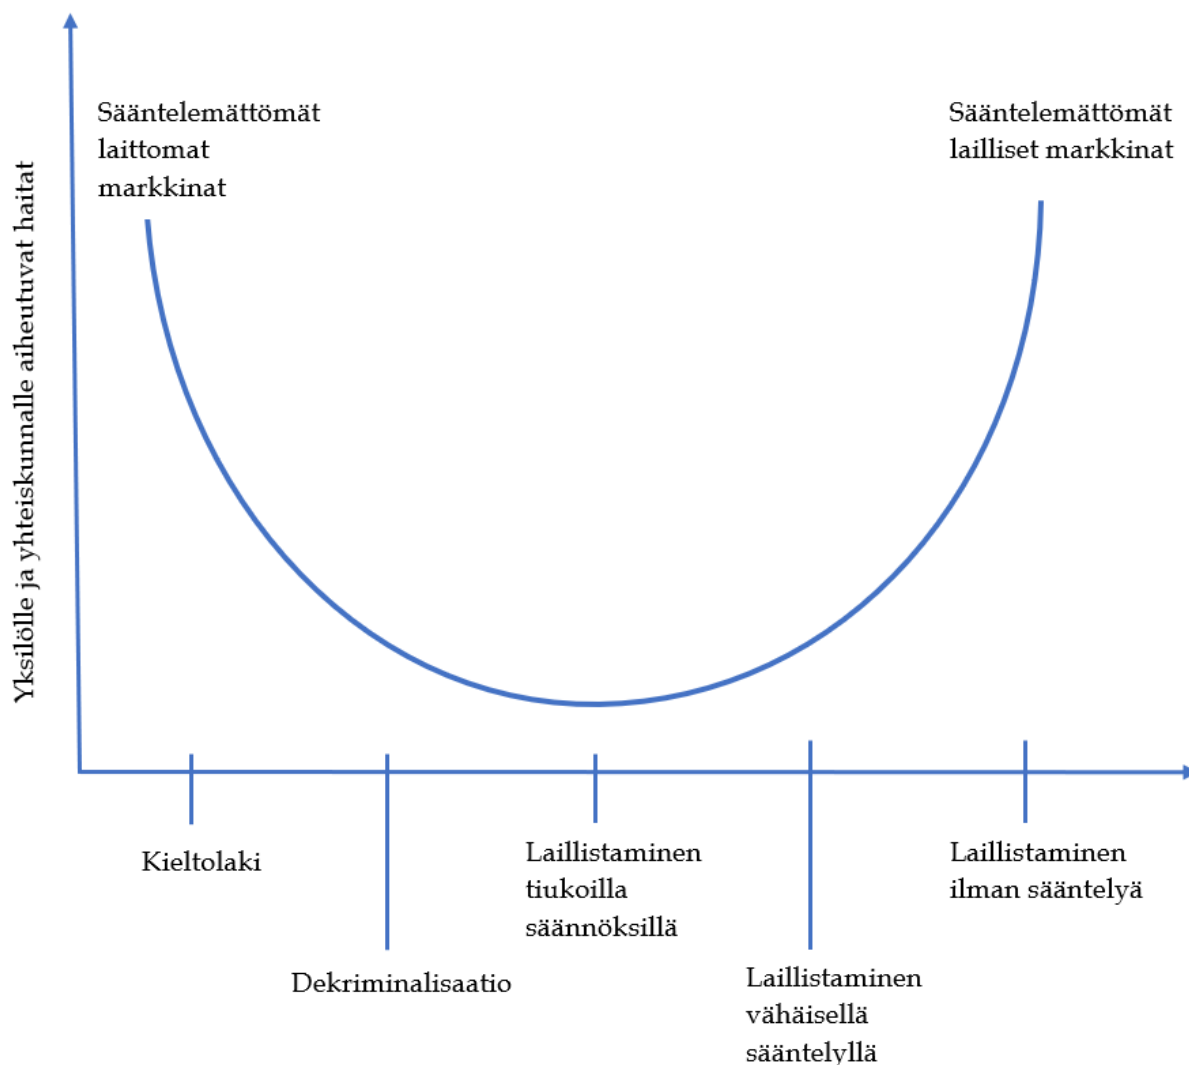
Yksilölle ja yhteiskunnalle aiheutuvat haitat

Sääntelemättömät laittomat markkinat

Sääntelemättömät lailliset markkinat

Kieltolaki

Dekriminalisaatio

Laillistaminen tiukoilla säännöksillä

Laillistaminen vähäisellä sääntelyllä

Laillistaminen ilman sääntelyä